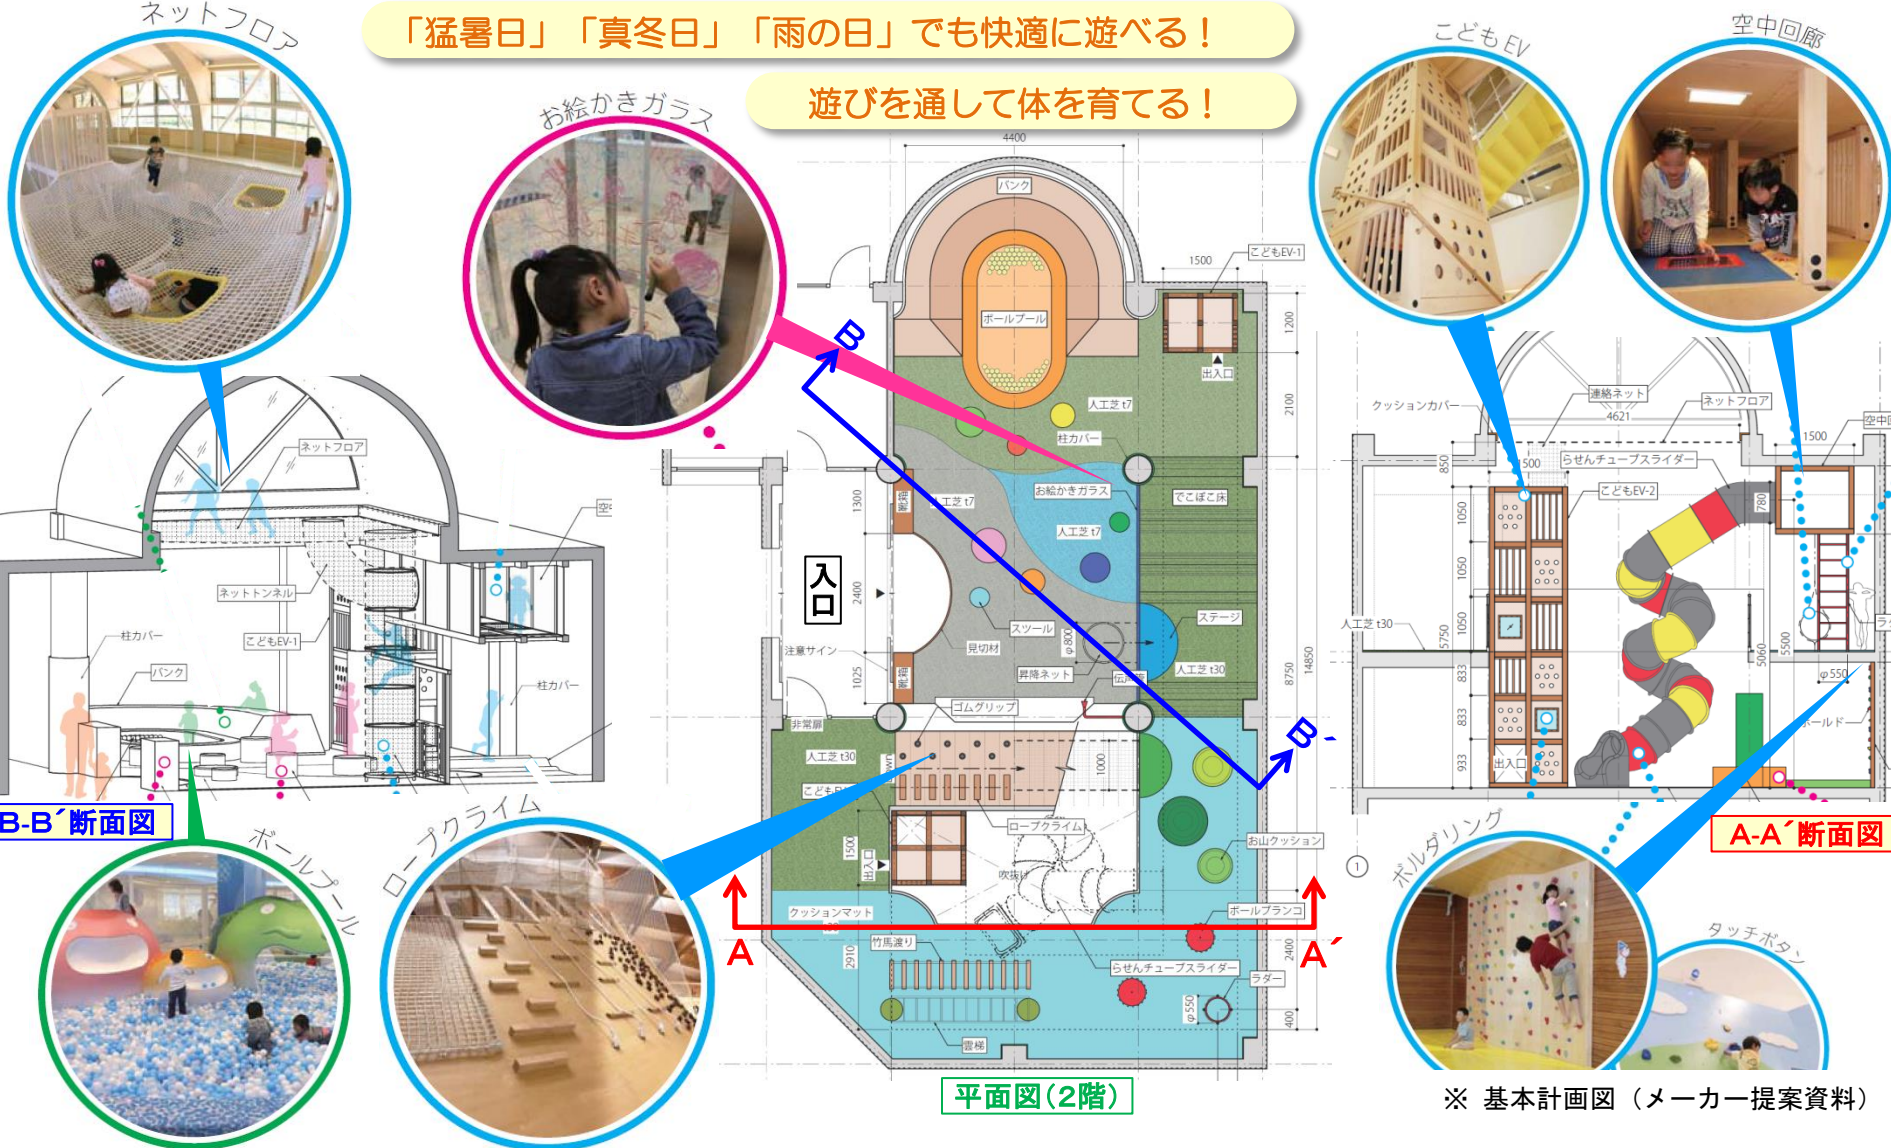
「猛暑日」「真冬日」「雨の日」でも快適に遊べる！

遊びを通して体を育てる！

ネットフロア

お絵かきガラス

こどもEV

空中回廊

4400

バンク

ボールプール

こどもEV-1

1500

1200

出入口

人工芝 t7

柱カバー

2100

お絵かきガラス

人工芝 t7

でこぼこ床

入口

1300

2400

スツール

見切材

昇降ネット

ステージ

人工芝 t30

注意サイン

1025

8750

14850

ゴムグリップ

非常扉

人工芝 t30

1000

ロープクライム

1500

出入口

吹抜け

お山クッション

クッションマット

ボールブランコ

竹馬渡り

2910

らせんチューブスライダー

ラダー

2400

φ550

400

雲梯

B

B´

A

A´

平面図（2階）

ネットフロア

ネットトンネル

こどもEV-1

柱カバー

バンク

柱カバー

B-B´断面図

ボールプール

ロープクライム

クッションカバー

連絡ネット

4621

ネットフロア

500

らせんチューブスライダー

1500

空中回廊

こどもEV-2

850

1050

1050

1050

780

人工芝 t30

5750

833

833

933

5060

5500

φ550

ホールド

出入口

A-A´断面図

ボルダリング

タッチボタン

※ 基本計画図（メーカー提案資料）